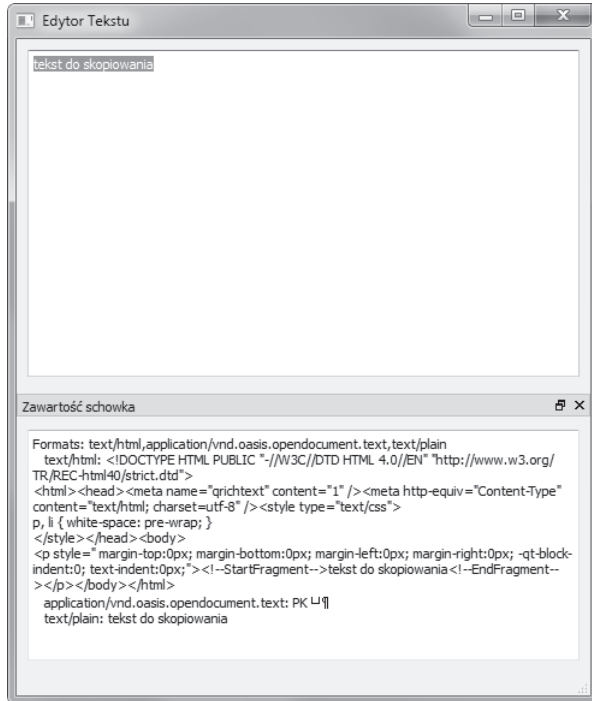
Edytor Tekstu

tekst do skopiowania

Zawartość schowka

Formats: text/html,application/vnd.oasis.opendocument.text,text/plain
text/html: <!DOCTYPE HTML PUBLIC "-//W3C//DTD HTML 4.0//EN" "http://www.w3.org/TR/REC-html40/strict.dtd">
<html><head><meta name="qrichtext" content="1" /><meta http-equiv="Content-Type" content="text/html; charset=utf-8" /><style type="text/css">
p, li { white-space: pre-wrap; }
</style></head><body>
<p style=" margin-top:0px; margin-bottom:0px; margin-left:0px; margin-right:0px; -qt-block-indent:0; text-indent:0px;"><!--StartFragment-->tekst do skopiowania<!--EndFragment--></p></body></html>
application/vnd.oasis.opendocument.text: PK ␣¶
text/plain: tekst do skopiowania